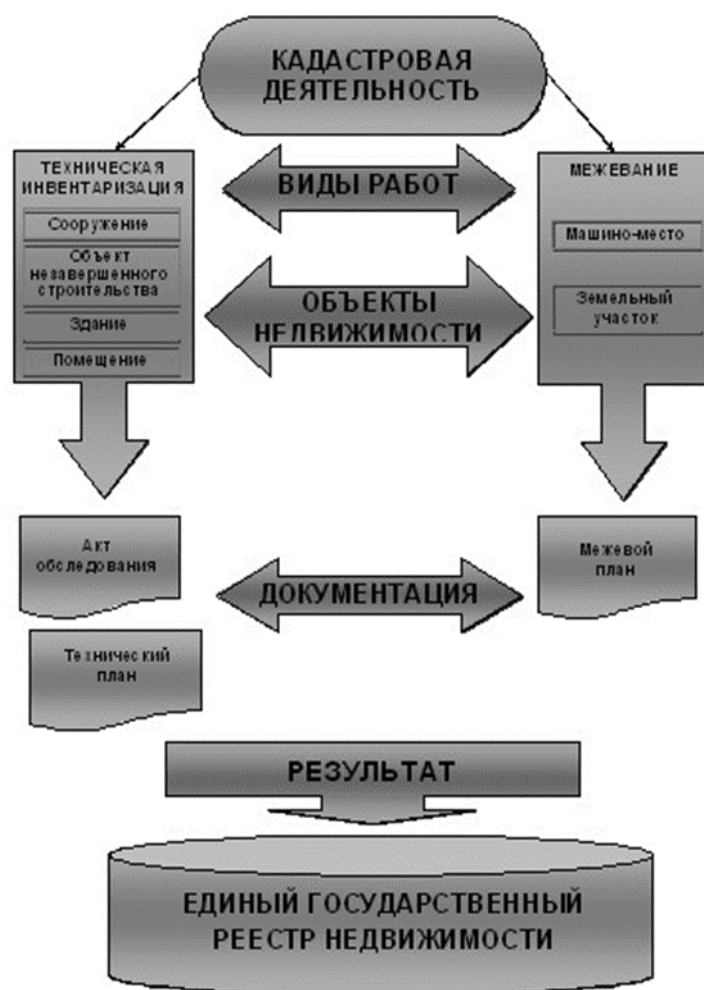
КАДАСТРОВАЯ ДЕЯТЕЛЬНОСТЬ

ТЕХНИЧЕСКАЯ ИНВЕНТАРИЗАЦИЯ

Сооружение

Объект незавершенного строительства

Здание

Помещение

ВИДЫ РАБОТ

ОБЪЕКТЫ НЕДВИЖИМОСТИ

МЕЖЕВАНИЕ

Машино-место

Земельный участок

Акт обследования

Технический план

ДОКУМЕНТАЦИЯ

Межевой план

РЕЗУЛЬТАТ

ЕДИНЫЙ ГОСУДАРСТВЕННЫЙ РЕЕСТР НЕДВИЖИМОСТИ